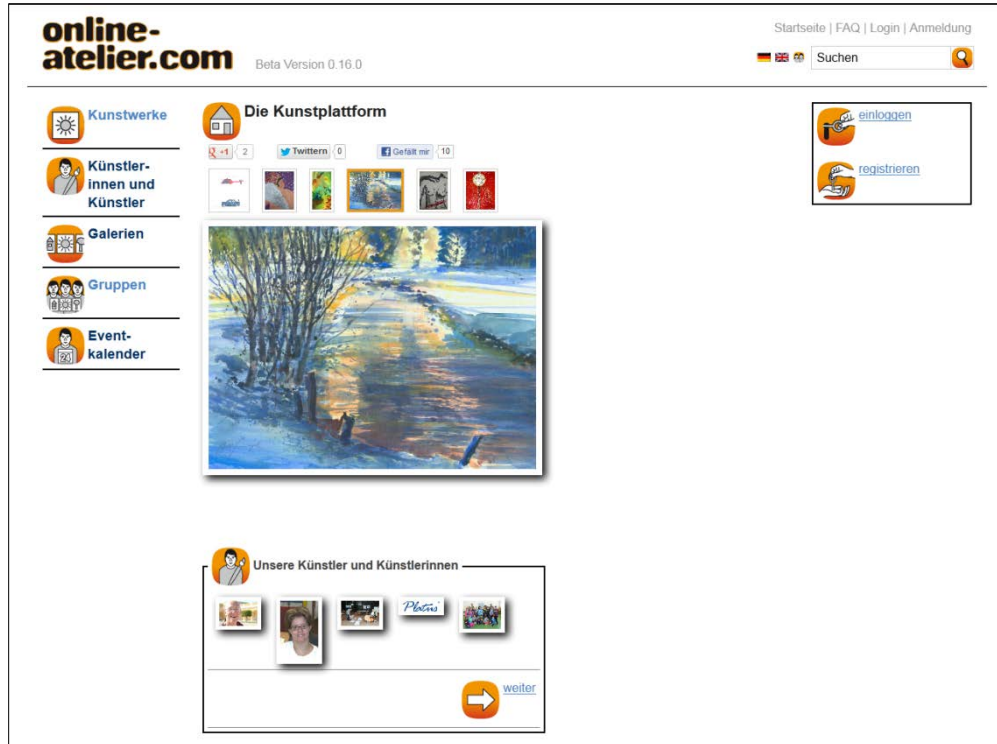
online-atelier.com Beta Version 0.16.0

Startseite | FAQ | Login | Anmeldung

Suchen

Kunstwerke

Künstlerinnen und Künstler

Galerien

Gruppen

Eventkalender

Die Kunstplattform

+1 2 Twittern 0 Gefällt mir 10

einloggen

registrieren

Unsere Künstler und Künstlerinnen

Platins

weiter